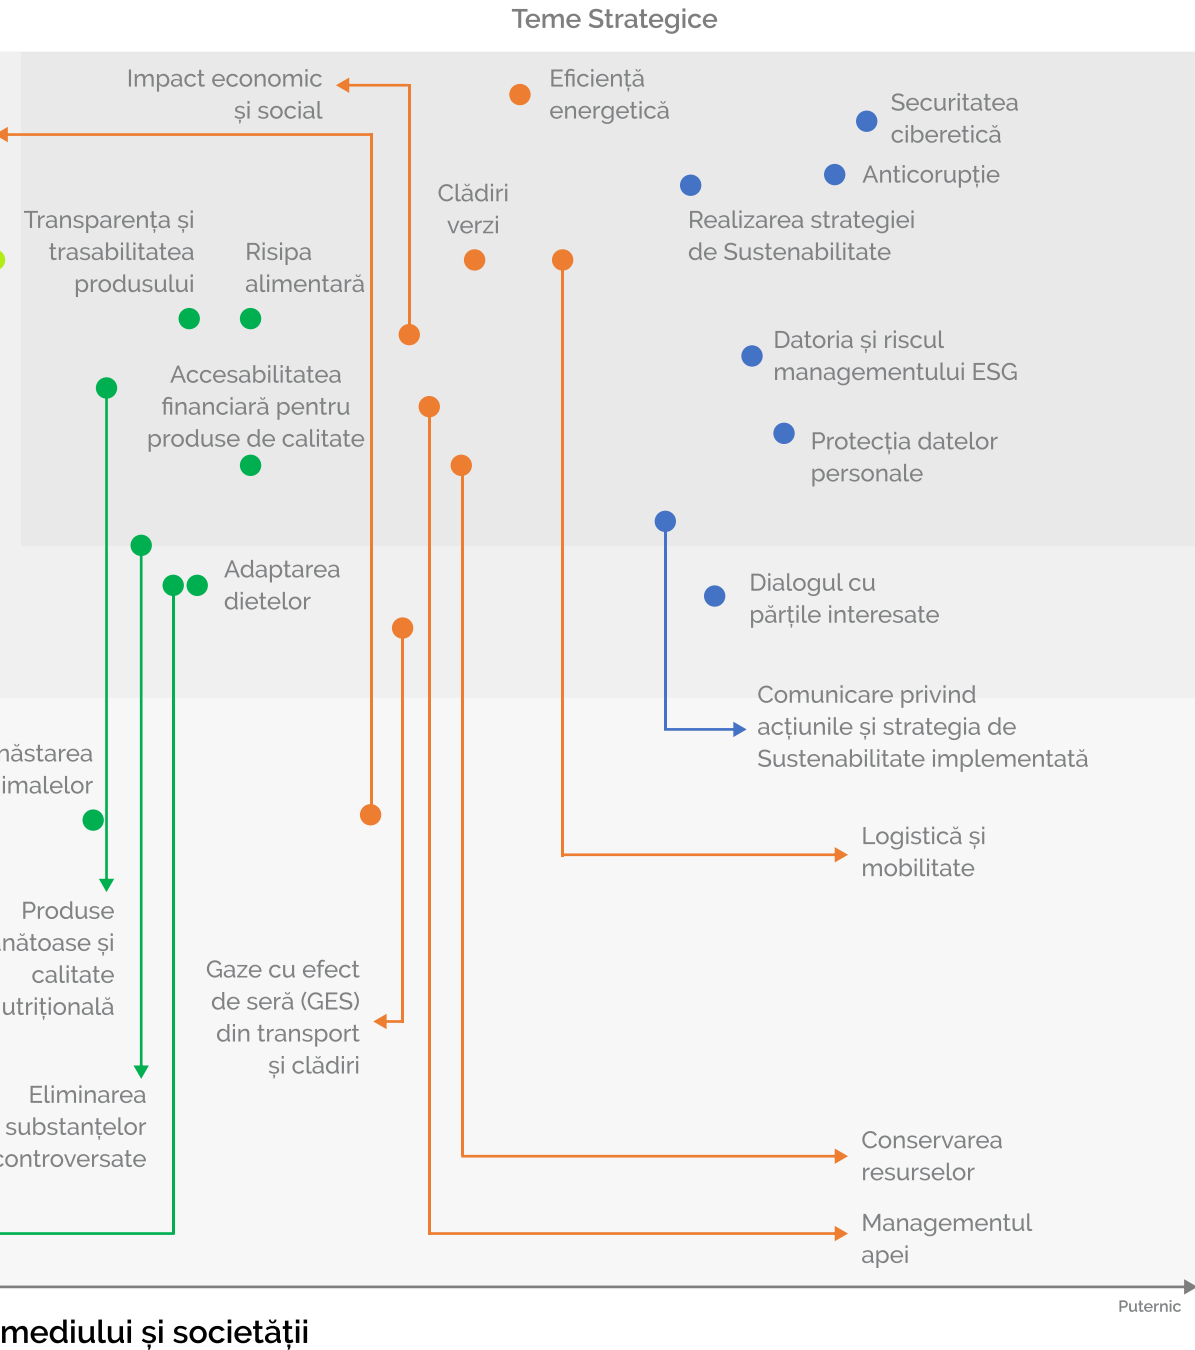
Teme Strategice

Impact economic și social

Eficiență energetică

Securitatea ciberetică

Anticorupție

Clădiri verzi

Realizarea strategiei de Sustenabilitate

Transparența și trasabilitatea produsului

Risipa alimentară

Datoria și riscul managementului ESG

Accesabilitatea financiară pentru produse de calitate

Protecția datelor personale

Adaptarea dietelor

Dialogul cu părțile interesate

Comunicare privind acțiunile și strategia de Sustenabilitate implementată

năstarea imalelor

Logistică și mobilitate

Produse nătoase și calitate utrițională

Gaze cu efect de seră (GES) din transport și clădiri

Eliminarea substanțelor controversate

Conservarea resurselor

Managementul apei

Puternic

mediului și societății